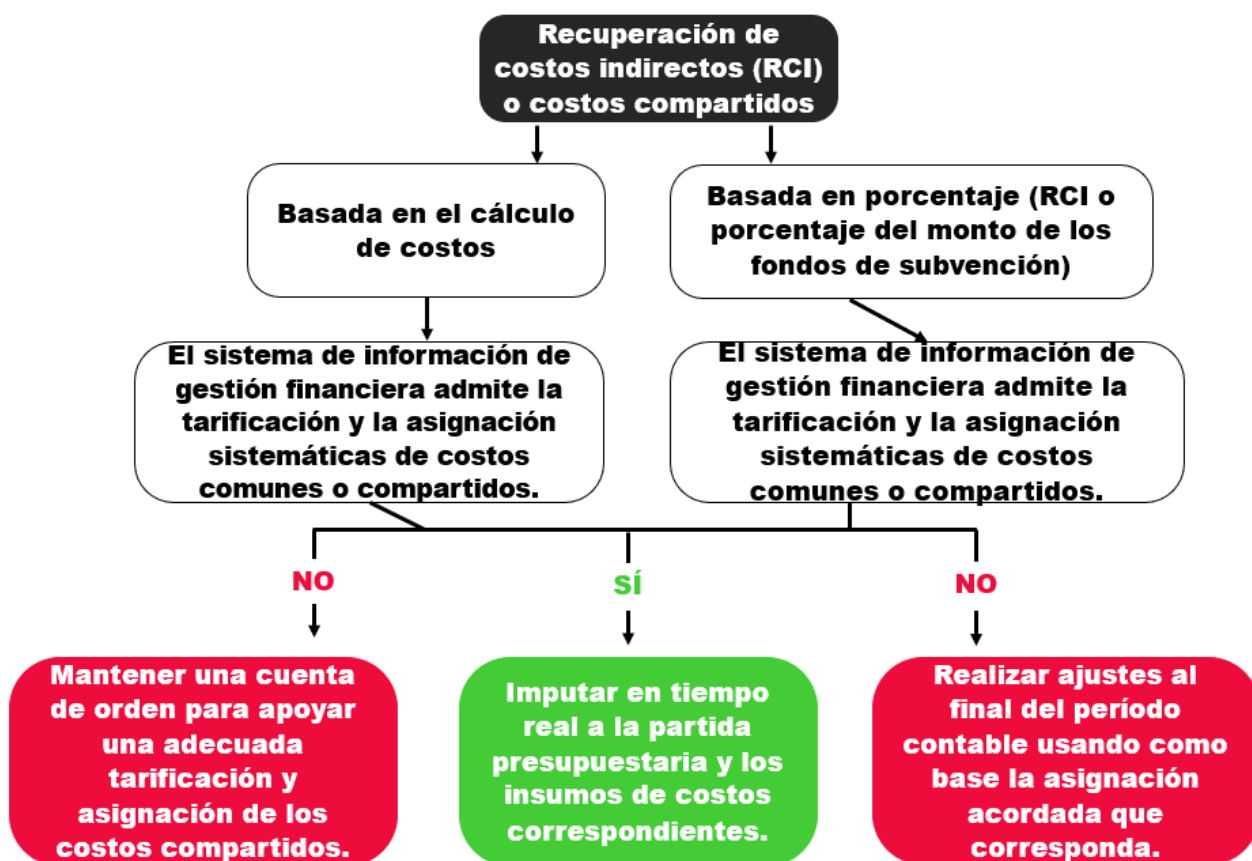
Recuperación de costos indirectos (RCI) o costos compartidos

Basada en el cálculo de costos

Basada en porcentaje (RCI o porcentaje del monto de los fondos de subvención)

El sistema de información de gestión financiera admite la tarificación y la asignación sistemáticas de costos comunes o compartidos.

El sistema de información de gestión financiera admite la tarificación y la asignación sistemáticas de costos comunes o compartidos.

NO

SÍ

NO

Mantener una cuenta de orden para apoyar una adecuada tarificación y asignación de los costos compartidos.

Imputar en tiempo real a la partida presupuestaria y los insumos de costos correspondientes.

Realizar ajustes al final del período contable usando como base la asignación acordada que corresponda.